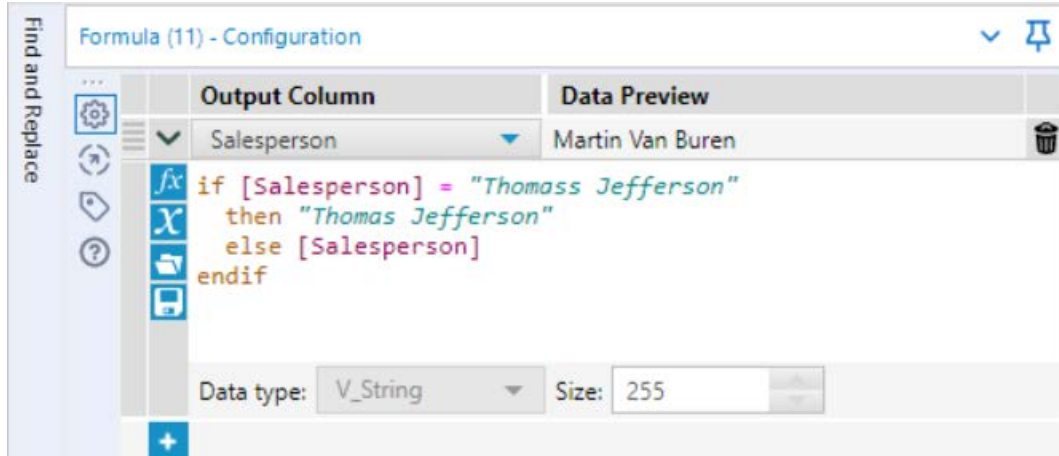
Find and Replace

Formula (11) - Configuration

| Output Column | Data Preview |
|---|---|
| Salesperson | Martin Van Buren |

fx
X

if [Salesperson] = "Thomass Jefferson"
then "Thomas Jefferson"
else [Salesperson]
endif

Data type: V_String Size: 255

+